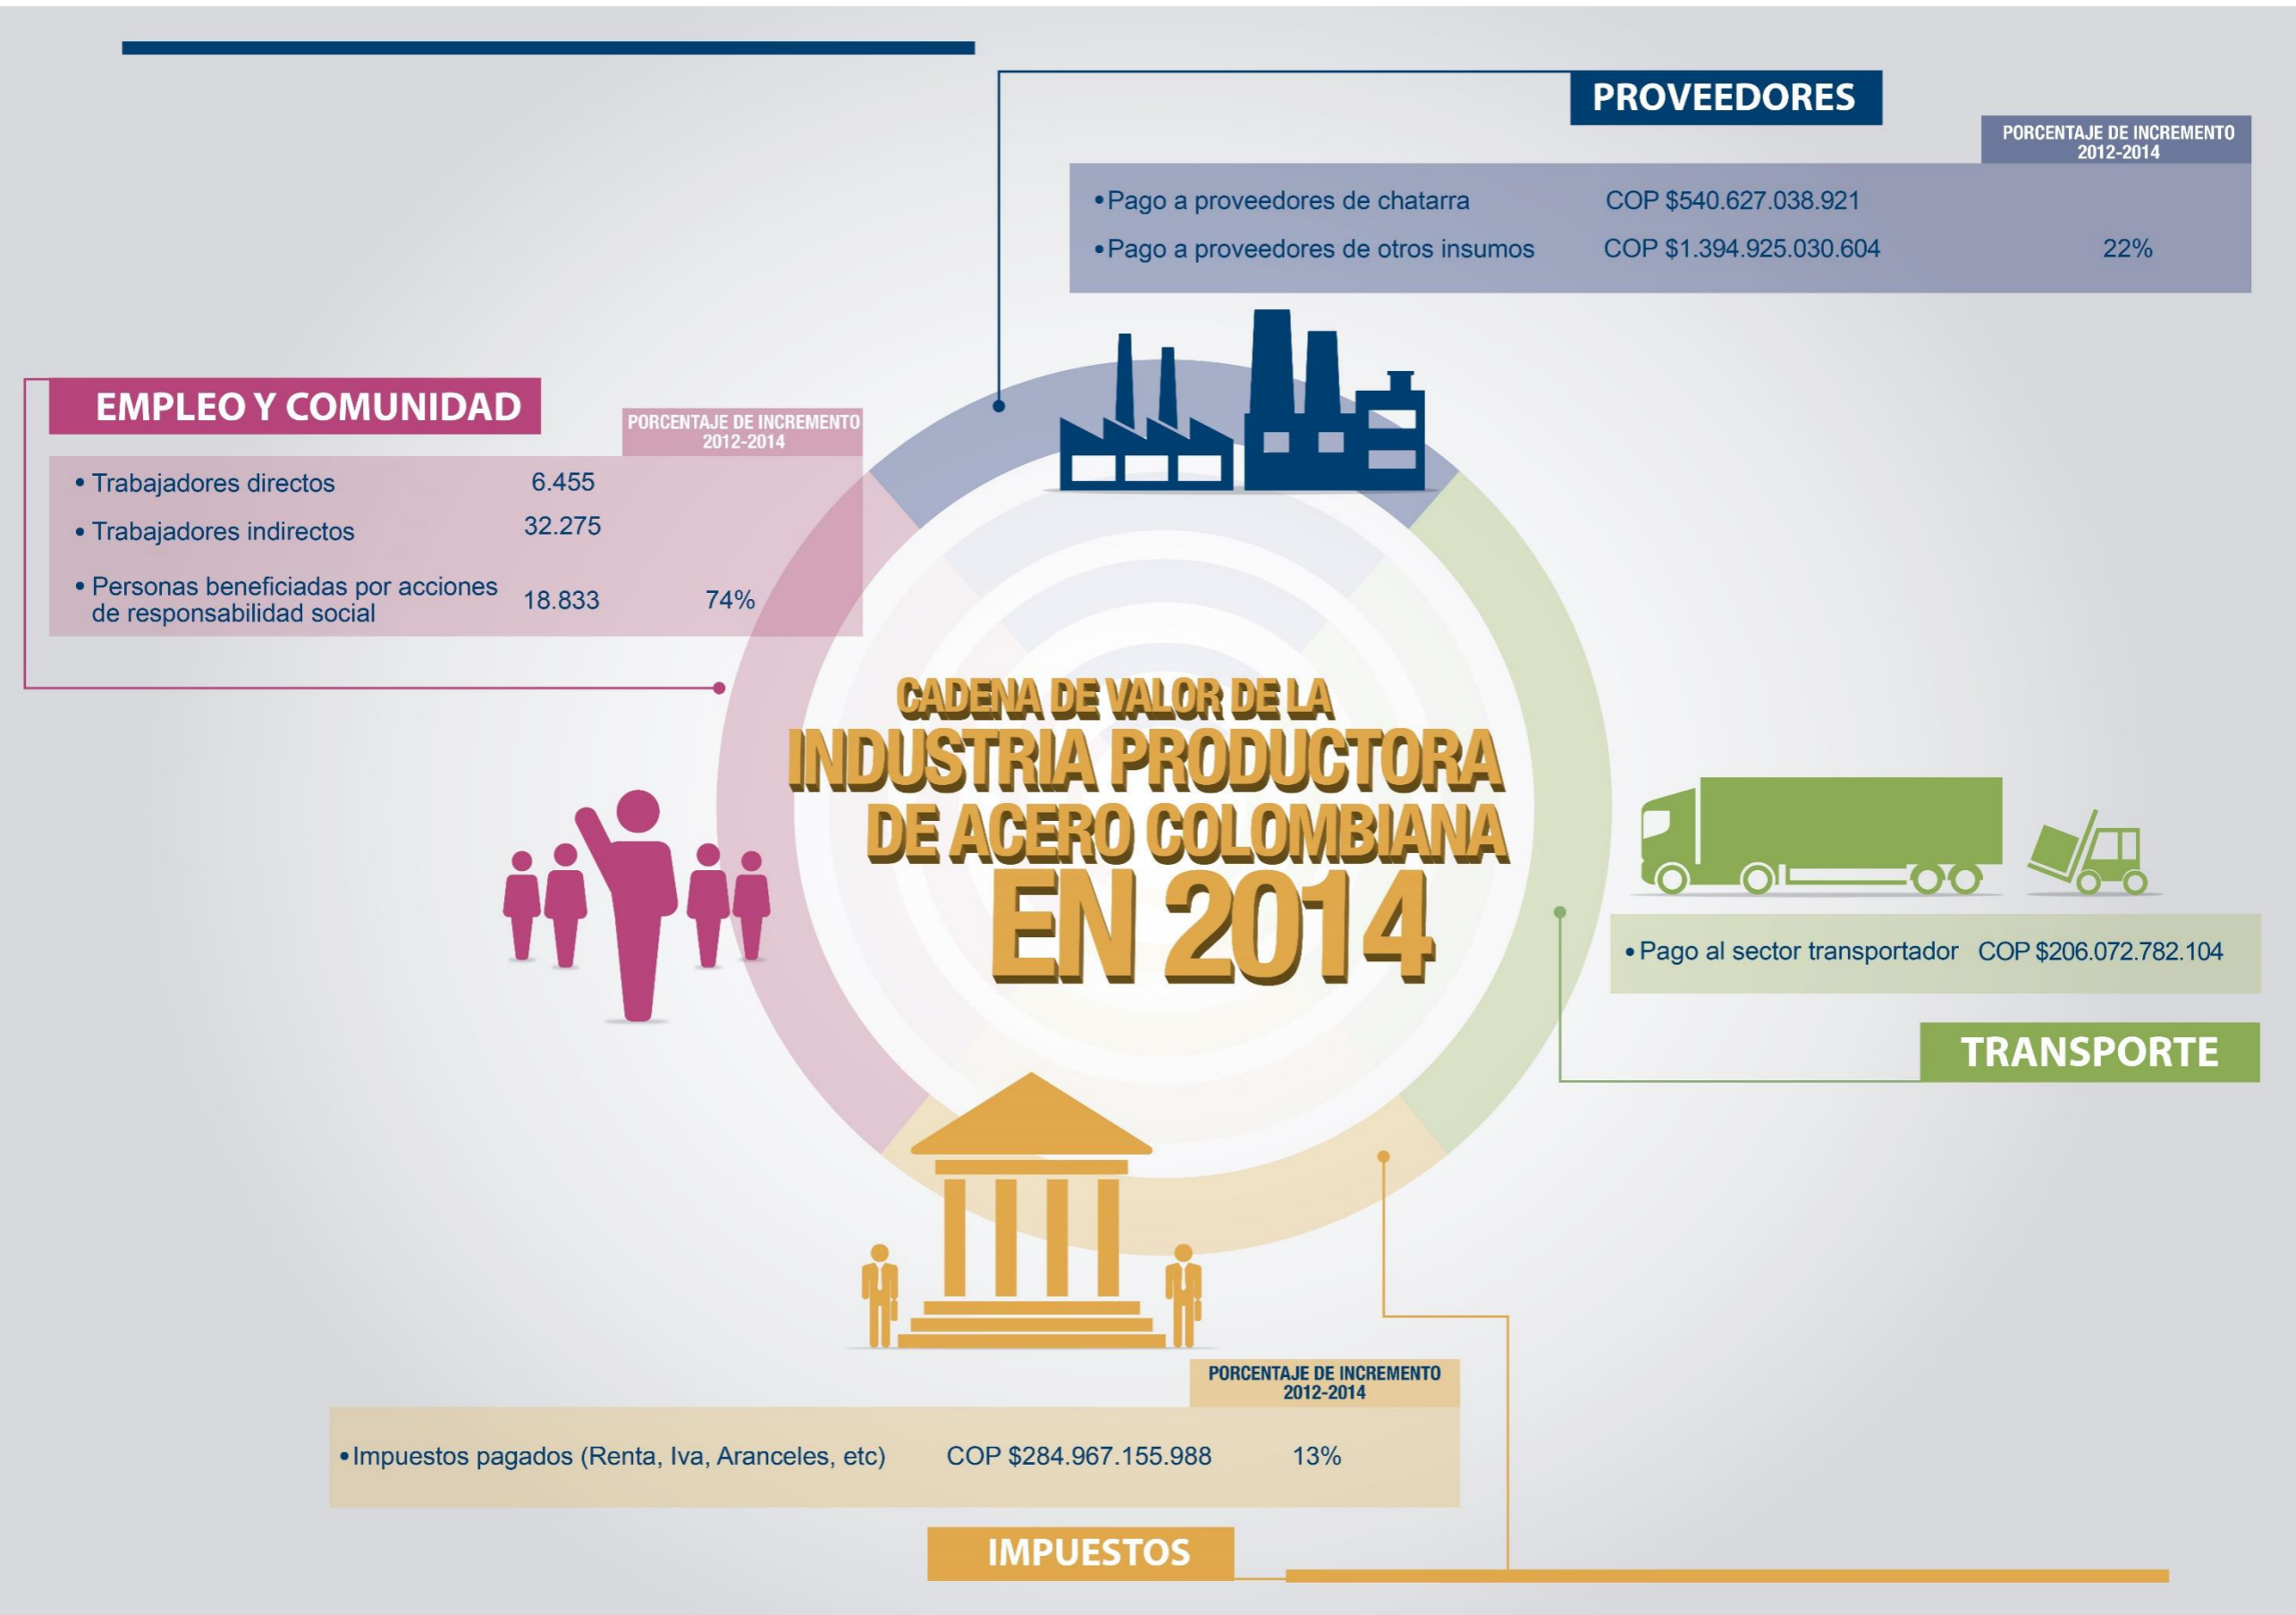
PROVEEDORES

PORCENTAJE DE INCREMENTO 2012-2014

| | | |
|---|---|---|
| • Pago a proveedores de chatarra | COP $540.627.038.921 | |
| • Pago a proveedores de otros insumos | COP $1.394.925.030.604 | 22% |

EMPLEO Y COMUNIDAD

PORCENTAJE DE INCREMENTO 2012-2014

| | | |
|---|---|---|
| • Trabajadores directos | 6.455 | |
| • Trabajadores indirectos | 32.275 | |
| • Personas beneficiadas por acciones de responsabilidad social | 18.833 | 74% |

CADENA DE VALOR DE LA INDUSTRIA PRODUCTORA DE ACERO COLOMBIANA EN 2014

• Pago al sector transportador COP $206.072.782.104

TRANSPORTE

PORCENTAJE DE INCREMENTO 2012-2014

| | | |
|---|---|---|
| • Impuestos pagados (Renta, Iva, Aranceles, etc) | COP $284.967.155.988 | 13% |

IMPUESTOS